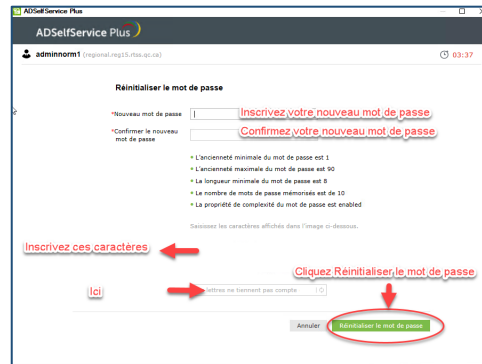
ADSelfService Plus

ADSelfService Plus

adminnorm1 (regional.reg15.rtss.qc.ca)

03:37

Réinitialiser le mot de passe

*Nouveau mot de passe

Inscrivez votre nouveau mot de passe

*Confirmer le nouveau mot de passe

Confirmez votre nouveau mot de passe

L'ancienneté minimale du mot de passe est 1

L'ancienneté maximale du mot de passe est 90

La longueur minimale du mot de passe est 8

Le nombre de mots de passe mémorisés est de 10

La propriété de complexité du mot de passe est enabled

Saisissez les caractères affichés dans l'image ci-dessous.

Inscrivez ces caractères

Cliquez Réinitialiser le mot de passe

Ici

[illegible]ettres ne tiennent pas compte

Annuler

Réinitialiser le mot de passe